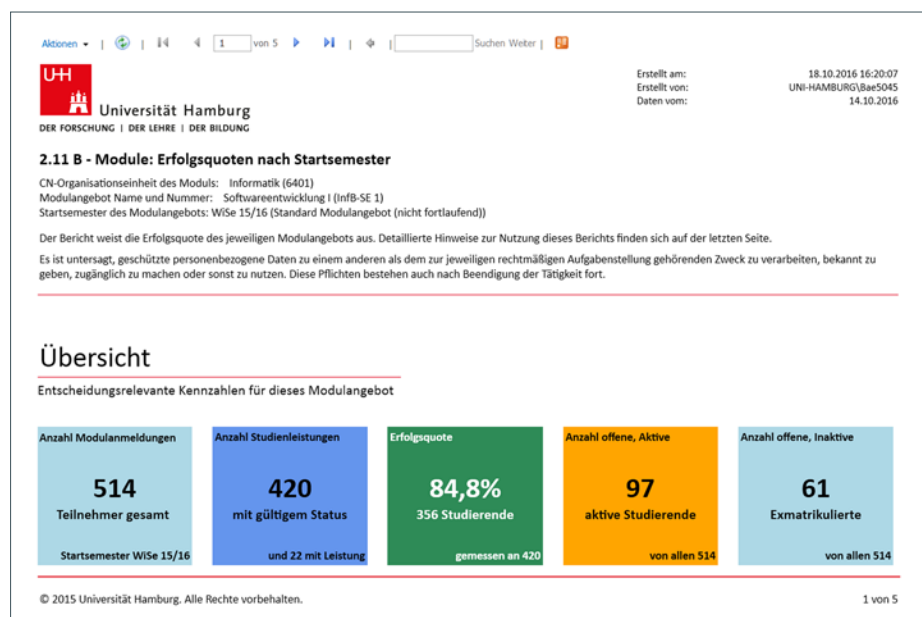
Aktionen ▾ | | ◀◀ ◀ 1 von 5 ▶ ▶▶ | | Suchen Weiter |

UHH
Universität Hamburg
DER FORSCHUNG | DER LEHRE | DER BILDUNG

Erstellt am: 18.10.2016 16:20:07
Erstellt von: UNI-HAMBURG\Bae5045
Daten vom: 14.10.2016

2.11 B - Module: Erfolgsquoten nach Startsemester

CN-Organisationseinheit des Moduls: Informatik (6401)
Modulangebot Name und Nummer: Softwareentwicklung I (InfB-SE 1)
Startsemester des Modulangebots: WiSe 15/16 (Standard Modulangebot (nicht fortlaufend))

Der Bericht weist die Erfolgsquote des jeweiligen Modulangebots aus. Detaillierte Hinweise zur Nutzung dieses Berichts finden sich auf der letzten Seite.

Es ist untersagt, geschützte personenbezogene Daten zu einem anderen als dem zur jeweiligen rechtmäßigen Aufgabenstellung gehörenden Zweck zu verarbeiten, bekannt zu geben, zugänglich zu machen oder sonst zu nutzen. Diese Pflichten bestehen auch nach Beendigung der Tätigkeit fort.

Übersicht

Entscheidungsrelevante Kennzahlen für dieses Modulangebot

Anzahl Modulanmeldungen
514
Teilnehmer gesamt
Startsemester WiSe 15/16

Anzahl Studienleistungen
420
mit gültigem Status
und 22 mit Leistung

Erfolgsquote
84,8%
356 Studierende
gemessen an 420

Anzahl offene, Aktive
97
aktive Studierende
von allen 514

Anzahl offene, Inaktive
61
Exmatrikulierte
von allen 514

© 2015 Universität Hamburg. Alle Rechte vorbehalten.

1 von 5